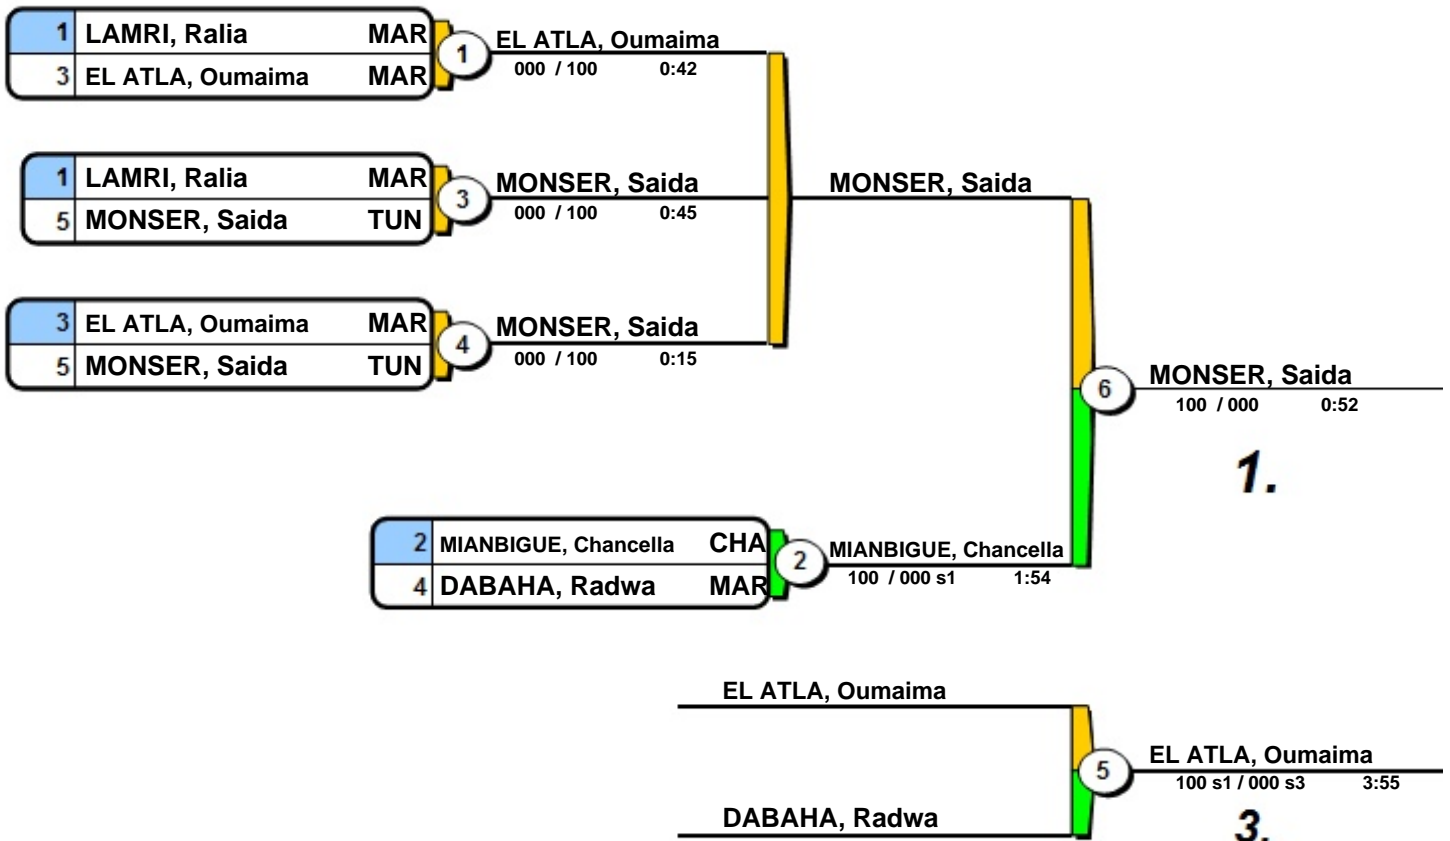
1 LAMRI, Ralia MAR
3 EL ATLA, Oumaima MAR

1

EL ATLA, Oumaima
000 / 100 0:42

1 LAMRI, Ralia MAR
5 MONSER, Saida TUN

3

MONSER, Saida
000 / 100 0:45

MONSER, Saida

3 EL ATLA, Oumaima MAR
5 MONSER, Saida TUN

4

MONSER, Saida
000 / 100 0:15

6

MONSER, Saida
100 / 000 0:52

1.

2 MIANBIGUE, Chancella CHA
4 DABAHA, Radwa MAR

2

MIANBIGUE, Chancella
100 / 000 s1 1:54

EL ATLA, Oumaima

5

EL ATLA, Oumaima
100 s1 / 000 s3 3:55

DABAHA, Radwa

3.